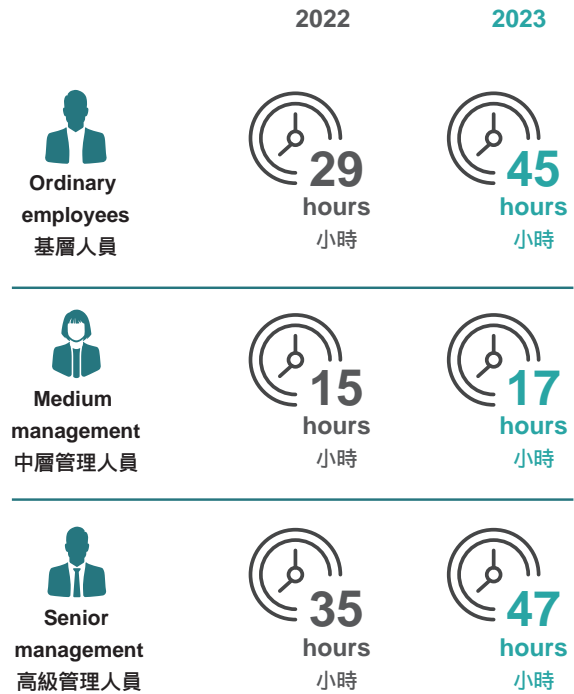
| | 2022 | 2023 |
|---|---|---|
| Ordinary employees 基層人員 | 29 hours 小時 | 45 hours 小時 |
| Medium management 中層管理人員 | 15 hours 小時 | 17 hours 小時 |
| Senior management 高級管理人員 | 35 hours 小時 | 47 hours 小時 |